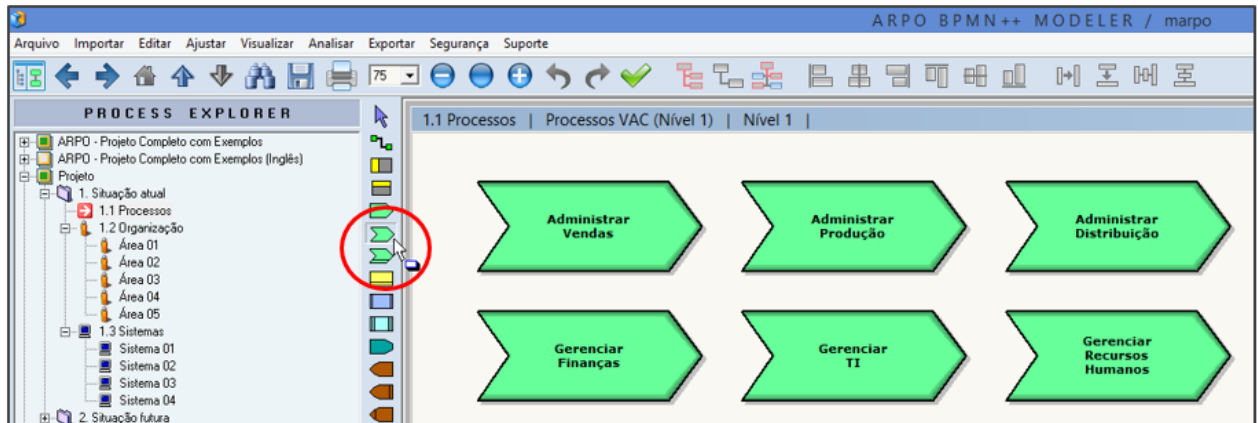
ARPO BPMN++ MODELER / marpo

Arquivo Importar Editar Ajustar Visualizar Analisar Exportar Segurança Suporte

75

PROCESS EXPLORER

ARPO - Projeto Completo com Exemplos
ARPO - Projeto Completo com Exemplos (Inglês)
Projeto
1. Situação atual
1.1 Processos
1.2 Organização
Área 01
Área 02
Área 03
Área 04
Área 05
1.3 Sistemas
Sistema 01
Sistema 02
Sistema 03
Sistema 04
2. Situação futura

1.1 Processos | Processos VAC (Nível 1) | Nível 1 |

Administrar Vendas

Administrar Produção

Administrar Distribuição

Gerenciar Finanças

Gerenciar TI

Gerenciar Recursos Humanos